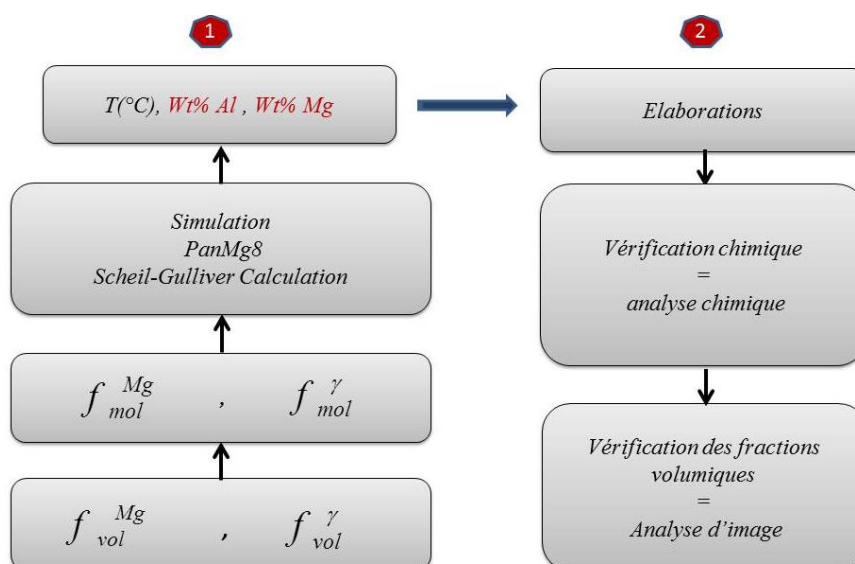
1

$T(°C)$, Wt% Al , Wt% Mg

Simulation
PanMg8
Scheil-Gulliver Calculation

$f_{mol}^{Mg}$ , $f_{mol}^{\gamma}$

$f_{vol}^{Mg}$ , $f_{vol}^{\gamma}$

2

Elaborations

Vérification chimique
=
analyse chimique

Vérification des fractions volumiques
=
Analyse d'image